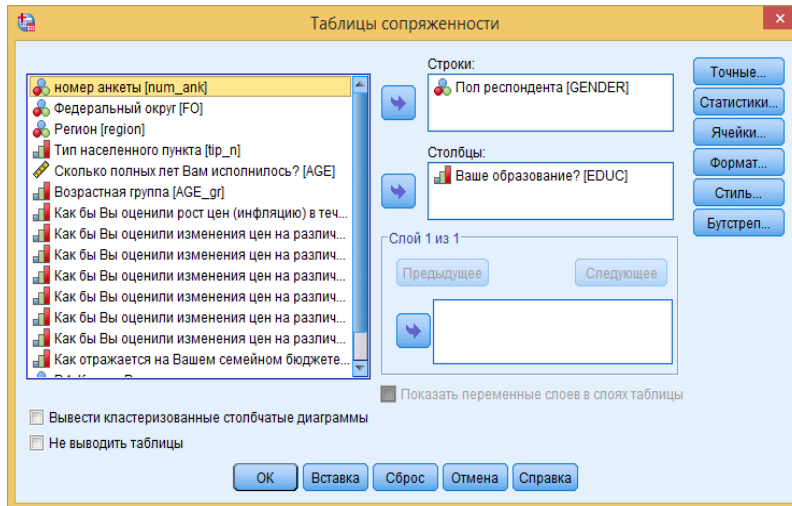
Таблицы сопряженности

номер анкеты [num_ank]
Федеральный округ [FO]
Регион [region]
Тип населенного пункта [tip_n]
Сколько полных лет Вам исполнилось? [AGE]
Возрастная группа [AGE_gr]
Как бы Вы оценили рост цен (инфляцию) в теч...
Как бы Вы оценили изменения цен на различ...
Как бы Вы оценили изменения цен на различ...
Как бы Вы оценили изменения цен на различ...
Как бы Вы оценили изменения цен на различ...
Как бы Вы оценили изменения цен на различ...
Как бы Вы оценили изменения цен на различ...
Как отражается на Вашем семейном бюджете...
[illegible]

Строки:
Пол респондента [GENDER]

Столбцы:
Ваше образование? [EDUC]

Слой 1 из 1
Предыдущее
Следующее

Показать переменные слоев в слоях таблицы

Точные...
Статистики...
Ячейки...
Формат...
Стиль...
Бутстреп...

Вывести кластеризованные столбчатые диаграммы
Не выводить таблицы

OK
Вставка
Сброс
Отмена
Справка